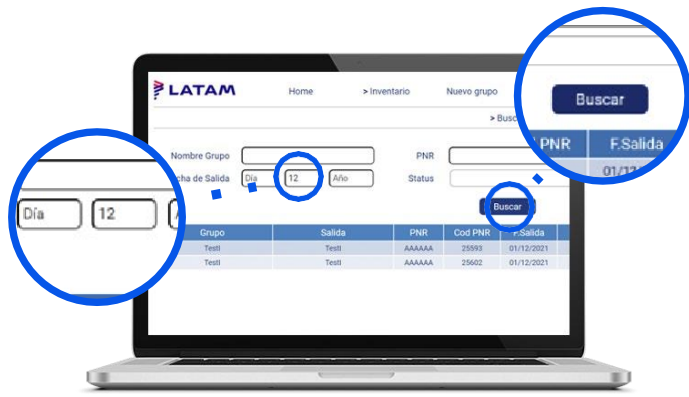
LATAM

Home
> Inventario
Nuevo grupo

> Busc

Nombre Grupo
cha de Salida
Día
12
Año
PNR
Status
Buscar

| Grupo | Salida | PNR | Cod PNR | F.Salida |
|---|---|---|---|---|
| Testl | Testl | AAAAAA | 25593 | 01/12/2021 |
| Testl | Testl | AAAAAA | 25602 | 01/12/2021 |

Día
12

Buscar
PNR
F.Salida
01/12